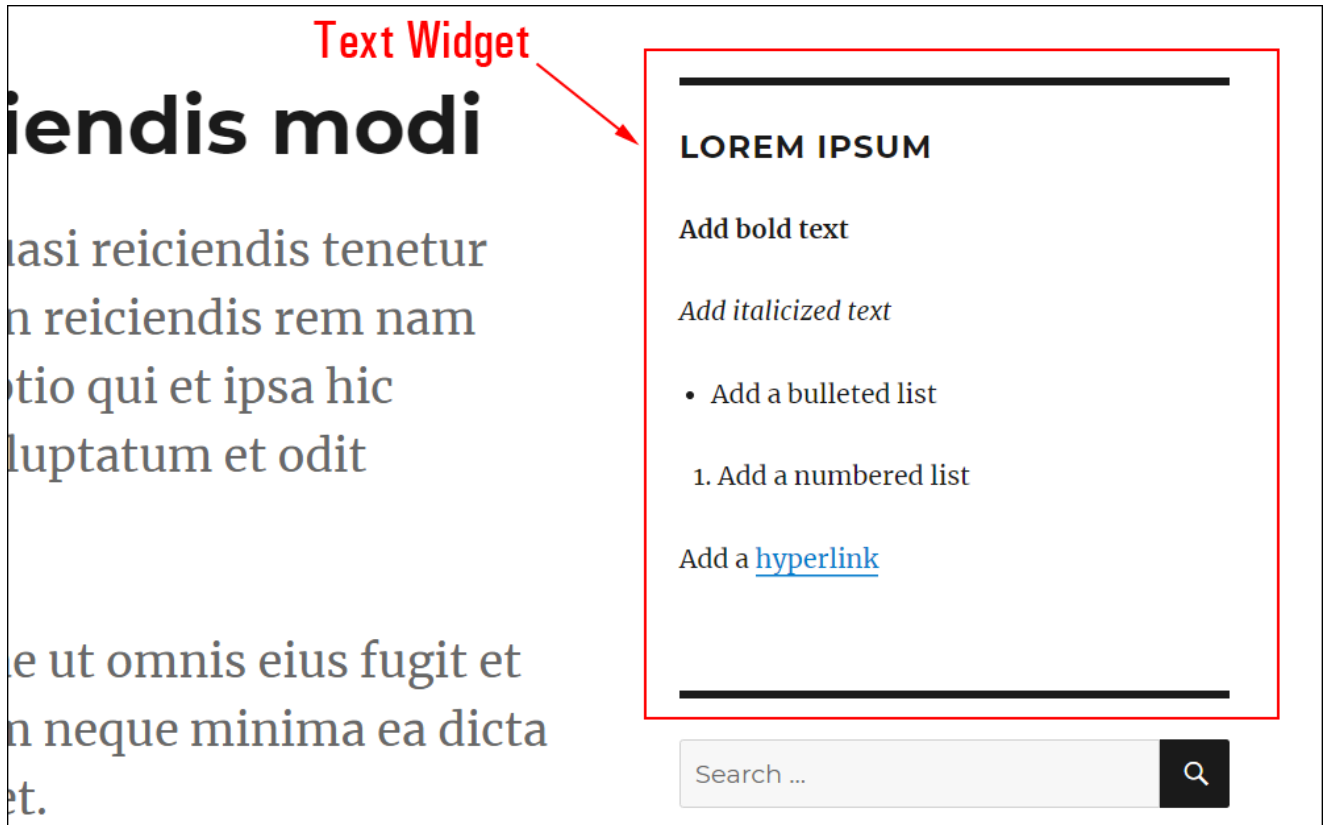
iendis modi

uasi reiciendis tenetur n reiciendis rem nam otio qui et ipsa hic luptatum et odit

e ut omnis eius fugit et n neque minima ea dicta et.

Text Widget

LOREM IPSUM

**Add bold text**

*Add italicized text*

- Add a bulleted list

1. Add a numbered list

Add a hyperlink

Search ...